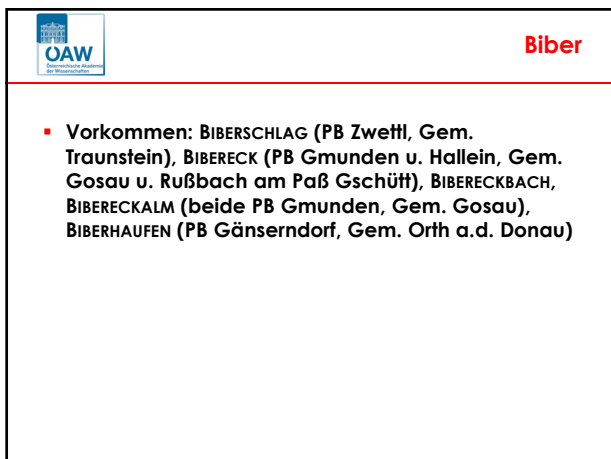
ÖAW
Österreichische Akademie der Wissenschaften

Biber

Vorkommen: BIBERSCHLAG (PB Zwettl, Gem. Traunstein), BIBERECK (PB Gmunden u. Hallein, Gem. Gosau u. Rußbach am Paß Gschütt), BIBERECKBACH, BIBERECKALM (beide PB Gmunden, Gem. Gosau), BIBERHAUFEN (PB Gänserndorf, Gem. Orth a.d. Donau)